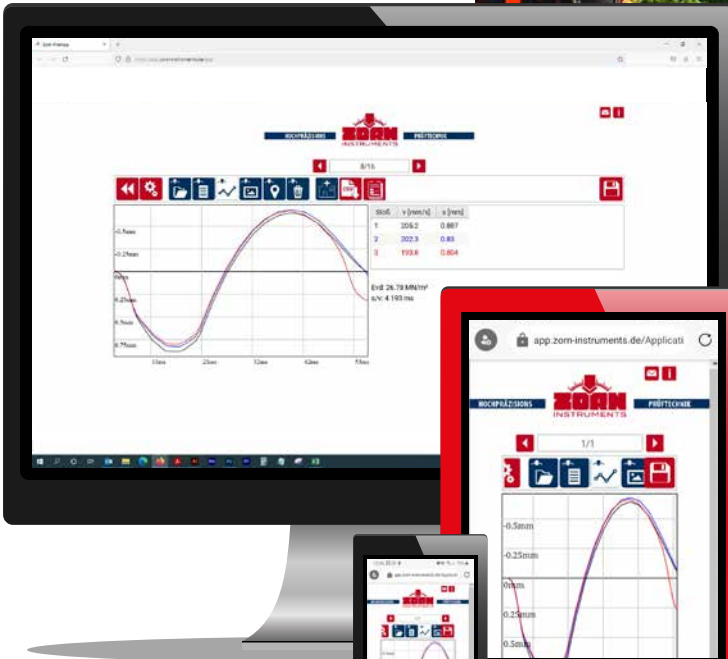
HOCHPRÄZISIONS ZORN INSTRUMENTS PRÜFTECHNIK

8/16

| Stoß | v [mm/s] | s [mm] |
|---|---|---|
| 1 | 206.2 | 0.887 |
| 2 | 202.3 | 0.83 |
| 3 | 193.6 | 0.804 |

Evd: 26.79 MN/m²
s/v: 4.193 ms

-0.5mm
-0.25mm
0mm
0.25mm
0.5mm
0.75mm

15ms 25ms 35ms 45ms 55ms

app.zorn-instruments.de/Applicati

HOCHPRÄZISIONS ZORN INSTRUMENTS PRÜFTECHNIK

1/1

-0.5mm
-0.25mm
0mm
0.25mm
0.5mm